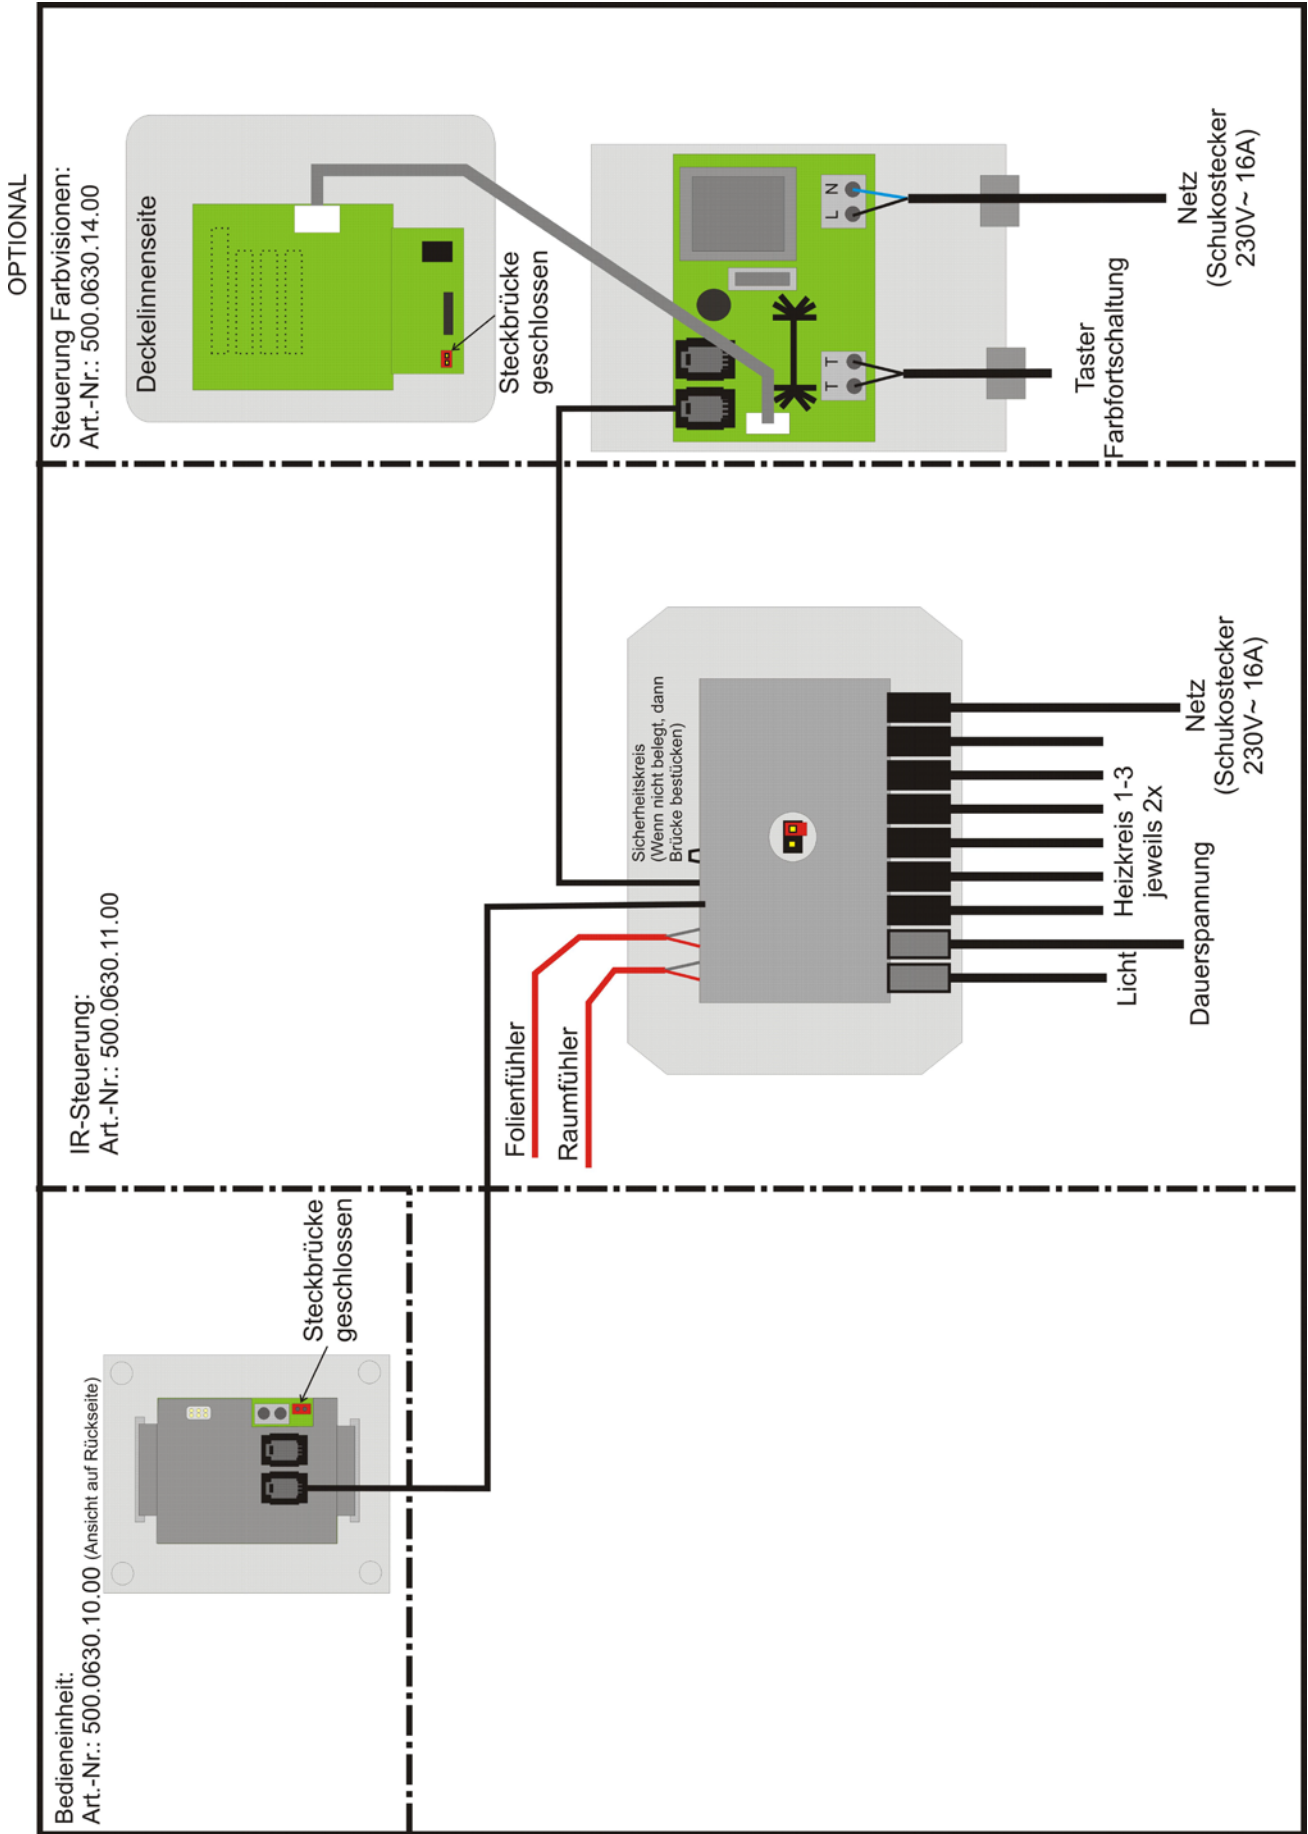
OPTIONAL

Steuerung Farbvisionen:
Art.-Nr.: 500.0630.14.00

Deckelinnenseite

Steckbrücke geschlossen

N
L

T
T

Netz
(Schukostecker
230V~ 16A)

Taster
Farbfortschaltung

IR-Steuerung:
Art.-Nr.: 500.0630.11.00

Sicherheitskreis
(Wenn nicht belegt, dann
Brücke bestücken)

Netz
(Schukostecker
230V~ 16A)

Heizkreis 1-3
jeweils 2x

Dauerspannung

Licht

Folienfühler

Raumfühler

Bedieneinheit:
Art.-Nr.: 500.0630.10.00 (Ansicht auf Rückseite)

Steckbrücke
geschlossen